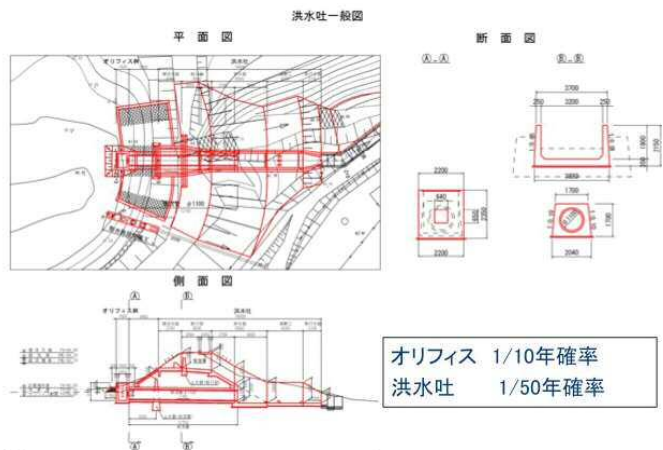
洪水吐一般図

平　面　図

オリフィス部

洪水吐

φ1100

断　面　図

Ⓐ - Ⓐ

2200

840

2200

2200

Ⓑ - Ⓑ

2700

250　2200　250

1800

2150

3800

1700

1700

2040

側　面　図

Ⓐ

Ⓑ

オリフィス部

洪水吐

Ⓐ

Ⓑ

オリフィス　1/10年確率
洪水吐　　1/50年確率